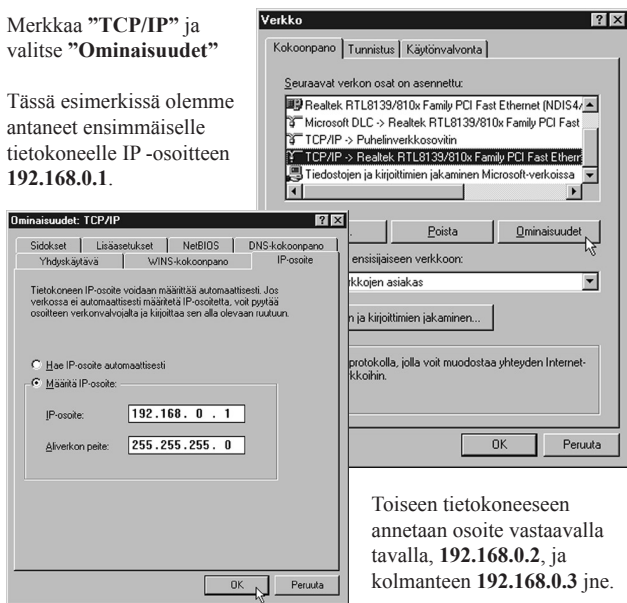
Merkkaa **"TCP/IP"** ja valitse **"Ominaisuudet"**

Tässä esimerkissä olemme antaneet ensimmäiselle tietokoneelle IP -osoitteen **192.168.0.1**.

Verkko

Kokoonpano | Tunnistus | Käytönvalvonta

Seuraavat verkon osat on asennettu:

Realtek RTL8139/810x Family PCI Fast Ethernet (NDIS4/

Microsoft DLC -> Realtek RTL8139/810x Family PCI Fast

TCP/IP -> Puhelinverkkosovitin

TCP/IP -> Realtek RTL8139/810x Family PCI Fast Ethern

Tiedostojen ja kirjoittimien jakaminen Microsoft-verkoissa

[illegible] Poista Ominaisuudet

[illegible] ensisijaiseen verkkoon:

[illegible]rkkojen asiakas

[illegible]n ja kirjoittimien jakaminen...

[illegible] protokolla, jolla voit muodostaa yhteyden Internet- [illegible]rkkoihin.

OK Peruuta

Ominaisuudet: TCP/IP

Sidokset | Lisäasetukset | NetBIOS | DNS-kokoonpano
Yhdyskäytävä | WINS-kokoonpano | IP-osoite

Tietokoneen IP-osoite voidaan määrittää automaattisesti. Jos verkossa ei automaattisesti määritetä IP-osoitetta, voit pyytää osoitteen verkonvalvojalta ja kirjoittaa sen alla olevaan ruutuun.

Hae IP-osoite automaattisesti

Määritä IP-osoite:

IP-osoite: 192.168. 0 . 1

Aliverkon peite: 255.255.255. 0

OK Peruuta

Toiseen tietokoneeseen annetaan osoite vastaavalla tavalla, **192.168.0.2**, ja kolmanteen **192.168.0.3** jne.